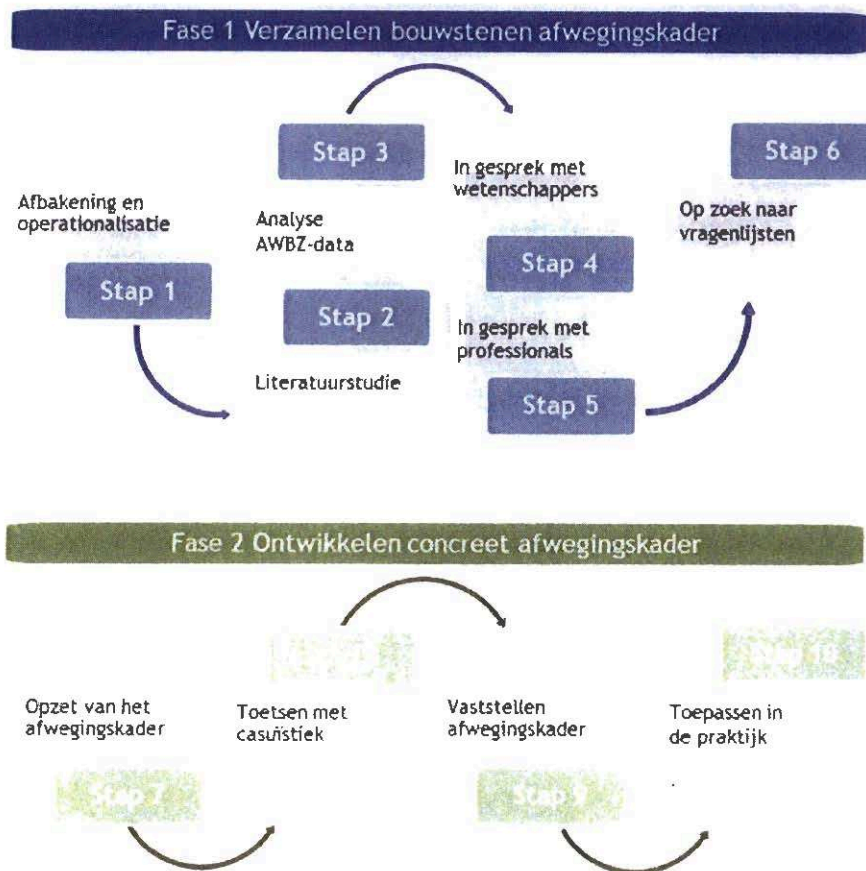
Fase 1 Verzamelen bouwstenen afwegingskader

Stap 3

In gesprek met wetenschappers

Stap 6

Afbakening en operationalisatie

Analyse AWBZ-data

Op zoek naar vragenlijsten

Stap 4

Stap 1

Stap 2

In gesprek met professionals

Literatuurstudie

Stap 5

Fase 2 Ontwikkelen concreet afwegingskader

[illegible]

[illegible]

Opzet van het afwegingskader

Toetsen met casuïstiek

Vaststellen afwegingskader

Toepassen in de praktijk

Stap 7

Stap 9